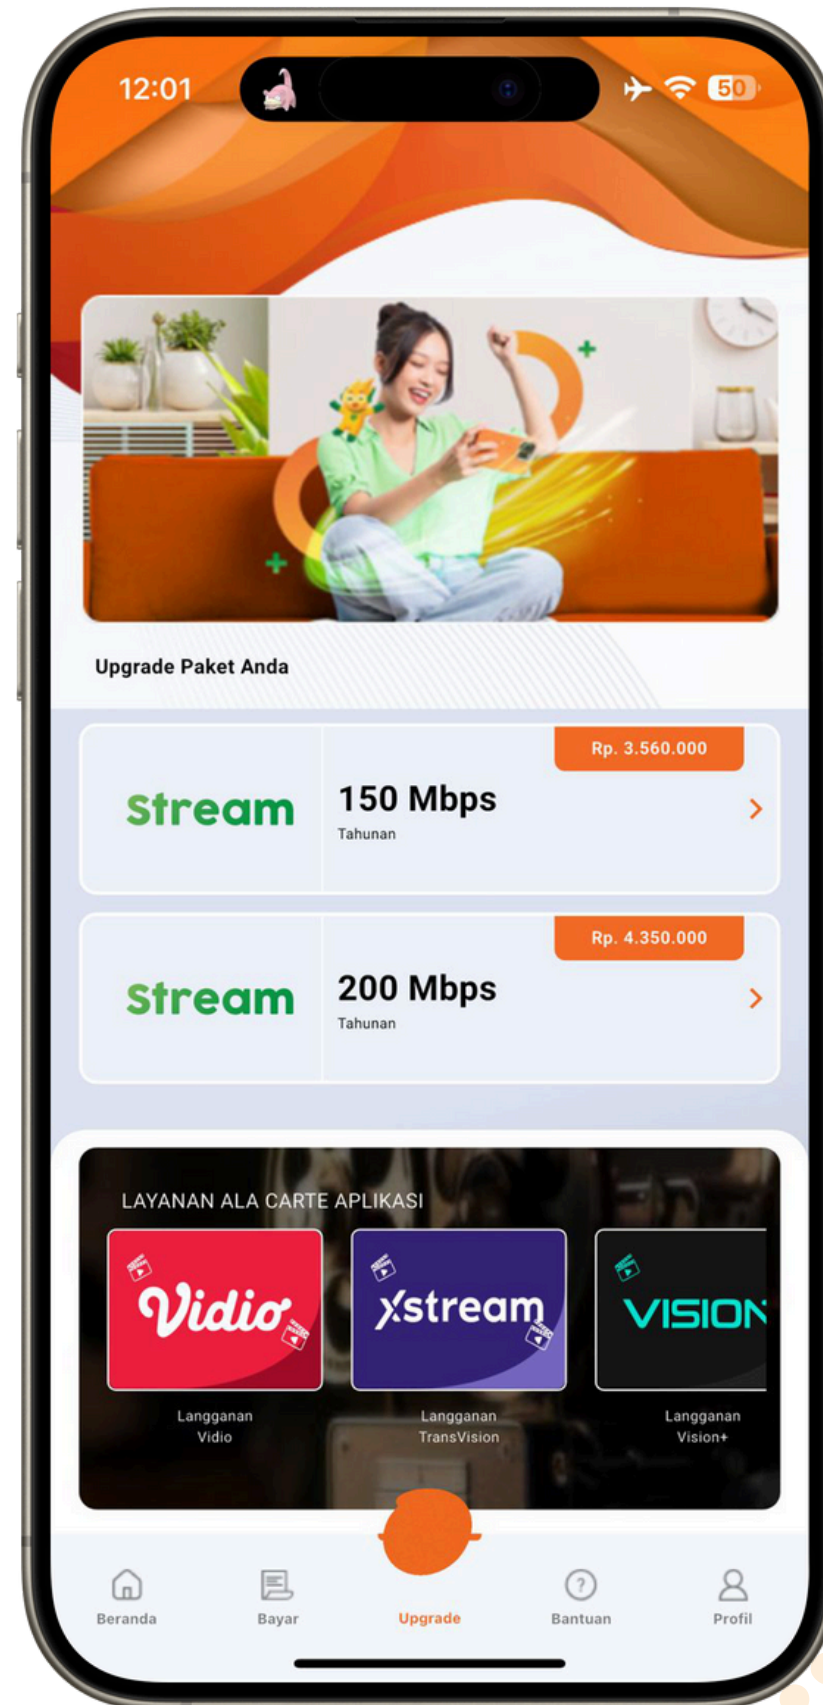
12:01

50

Upgrade Paket Anda

Rp. 3.560.000

Stream

150 Mbps
Tahunan

Rp. 4.350.000

Stream

200 Mbps
Tahunan

LAYANAN ALA CARTE APLIKASI

Vidio

Langganan Vidio

Xstream

Langganan TransVision

VISION

Langganan Vision+

Beranda

Bayar

Upgrade

Bantuan

Profil